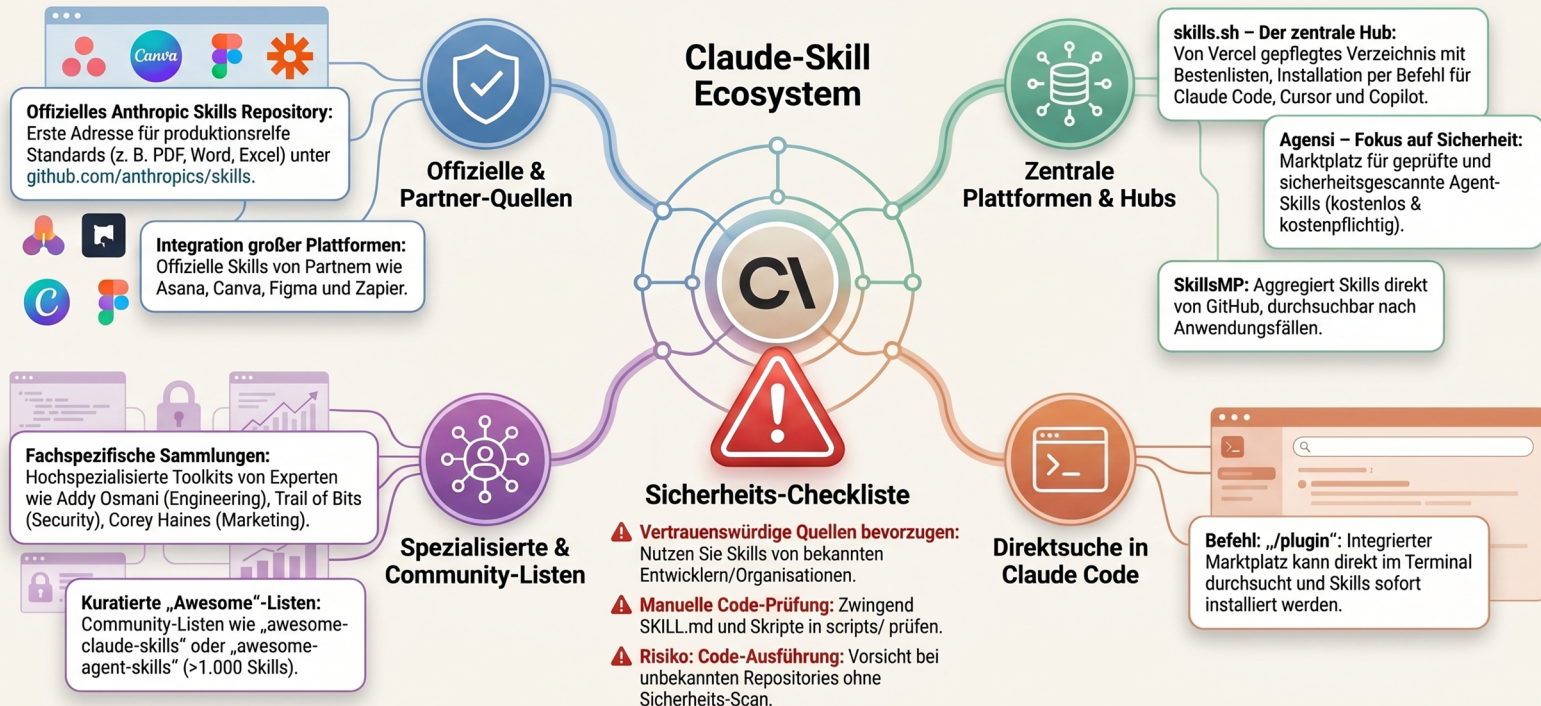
Claude-Skill Ecosystem

Canva

Offizielles Anthropic Skills Repository: Erste Adresse für produktionsreife Standards (z. B. PDF, Word, Excel) unter github.com/anthropics/skills.

Offizielle & Partner-Quellen

Integration großer Plattformen: Offizielle Skills von Partnern wie Asana, Canva, Figma und Zapier.

skills.sh – Der zentrale Hub: Von Vercel gepflegtes Verzeichnis mit Bestenlisten, Installation per Befehl für Claude Code, Cursor und Copilot.

Agensi – Fokus auf Sicherheit: Marktplatz für geprüfte und sicherheitsgescannte Agent-Skills (kostenlos & kostenpflichtig).

Zentrale Plattformen & Hubs

SkillsMP: Aggregiert Skills direkt von GitHub, durchsuchbar nach Anwendungsfällen.

Fachspezifische Sammlungen: Hochspezialisierte Toolkits von Experten wie Addy Osmani (Engineering), Trail of Bits (Security), Corey Haines (Marketing).

Spezialisierte & Community-Listen

Kuratierte „Awesome“-Listen: Community-Listen wie „awesome-claude-skills“ oder „awesome-agent-skills“ (>1.000 Skills).

Sicherheits-Checkliste

Vertrauenswürdige Quellen bevorzugen: Nutzen Sie Skills von bekannten Entwicklern/Organisationen.

Manuelle Code-Prüfung: Zwingend SKILL.md und Skripte in scripts/ prüfen.

Risiko: Code-Ausführung: Vorsicht bei unbekannten Repositories ohne Sicherheits-Scan.

Direktsuche in Claude Code

Befehl: „/plugin“: Integrierter Marktplatz kann direkt im Terminal durchsucht und Skills sofort installiert werden.